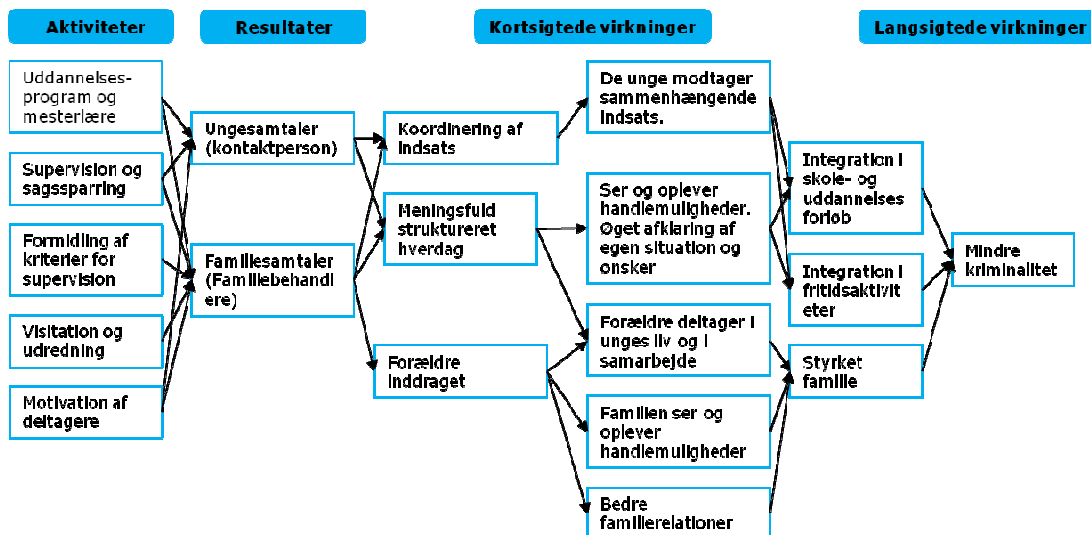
Aktiviteter

Resultater

Kortsigtede virkninger

Langsigtede virkninger

Uddannelses-program og mesterlære

Supervision og sagssparring

Formidling af kriterier for supervision

Visitation og udredning

Motivation af deltagere

Ungesamtaler (kontaktperson)

Familiesamtaler (Familiebehandlere)

Koordinering af indsats

Meningsfuld struktureret hverdag

Forældre inddraget

De unge modtager sammenhængende indsats.

Ser og oplever handlemuligheder. Øget afklaring af egen situation og ønsker

Forældre deltager i unges liv og i samarbejde

Familien ser og oplever handlemuligheder

Bedre familierelationer

Integration i skole- og uddannelses forløb

Integration i fritidsaktiviteter

Styrket familie

Mindre kriminalitet